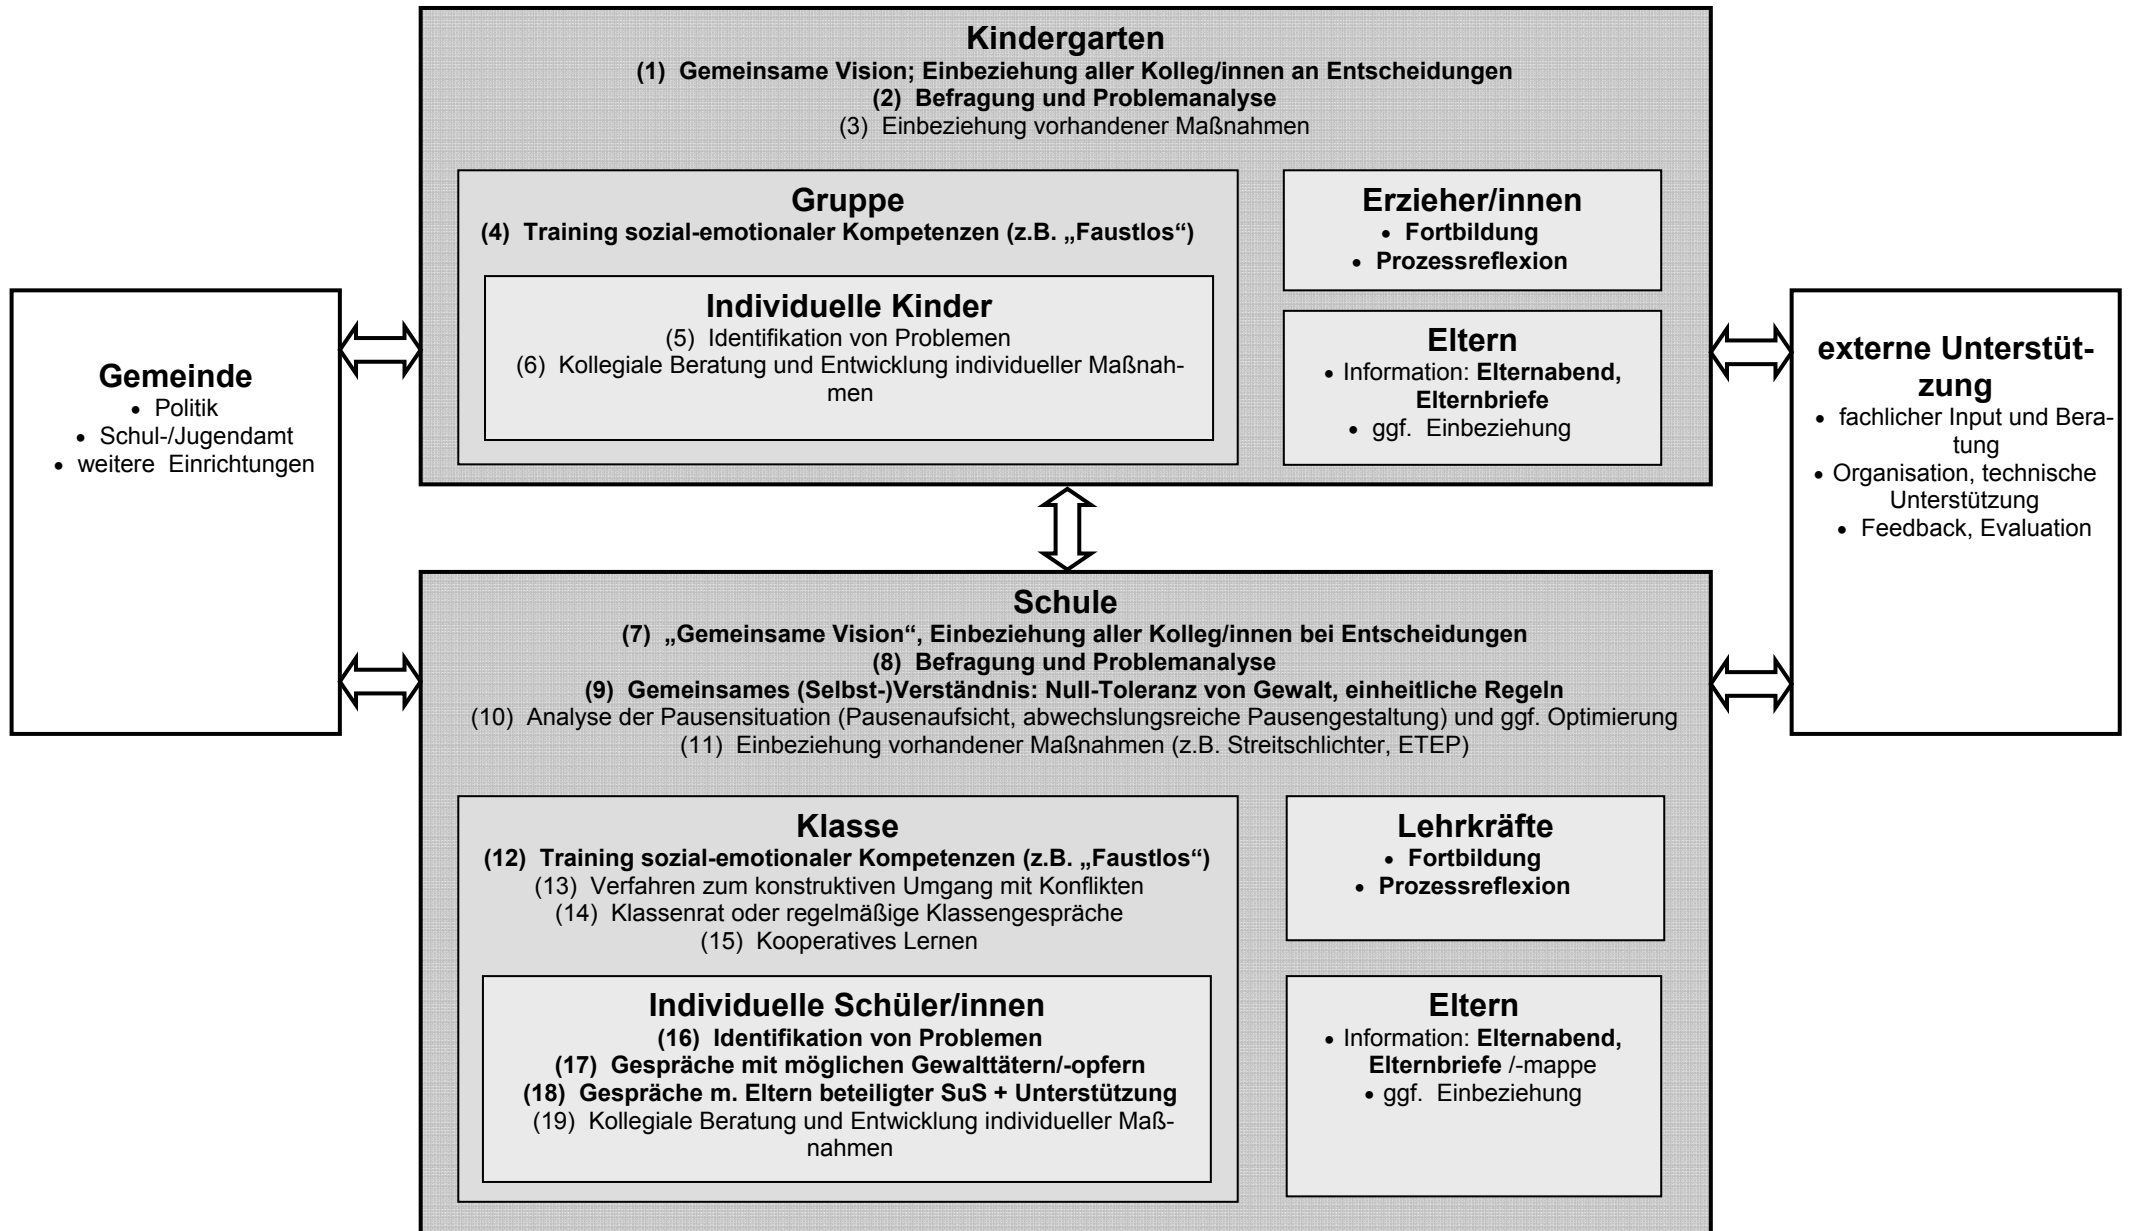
Kindergarten
(1) Gemeinsame Vision; Einbeziehung aller Kolleg/innen an Entscheidungen
(2) Befragung und Problemanalyse
(3) Einbeziehung vorhandener Maßnahmen

Gruppe
(4) Training sozial-emotionaler Kompetenzen (z.B. „Faustlos“)

Individuelle Kinder
(5) Identifikation von Problemen
(6) Kollegiale Beratung und Entwicklung individueller Maßnahmen

Erzieher/innen
• Fortbildung
• Prozessreflexion

Eltern
• Information: Elternabend, Elternbriefe
• ggf. Einbeziehung

Gemeinde
• Politik
• Schul-/Jugendamt
• weitere Einrichtungen

externe Unterstützung
• fachlicher Input und Beratung
• Organisation, technische Unterstützung
• Feedback, Evaluation

Schule
(7) „Gemeinsame Vision“, Einbeziehung aller Kolleg/innen bei Entscheidungen
(8) Befragung und Problemanalyse
(9) Gemeinsames (Selbst-)Verständnis: Null-Toleranz von Gewalt, einheitliche Regeln
(10) Analyse der Pausensituation (Pausenaufsicht, abwechslungsreiche Pausengestaltung) und ggf. Optimierung
(11) Einbeziehung vorhandener Maßnahmen (z.B. Streitschlichter, ETEP)

Klasse
(12) Training sozial-emotionaler Kompetenzen (z.B. „Faustlos“)
(13) Verfahren zum konstruktiven Umgang mit Konflikten
(14) Klassenrat oder regelmäßige Klassengespräche
(15) Kooperatives Lernen

Individuelle Schüler/innen
(16) Identifikation von Problemen
(17) Gespräche mit möglichen Gewalttätern/-opfern
(18) Gespräche m. Eltern beteiligter SuS + Unterstützung
(19) Kollegiale Beratung und Entwicklung individueller Maßnahmen

Lehrkräfte
• Fortbildung
• Prozessreflexion

Eltern
• Information: Elternabend, Elternbriefe /-mappe
• ggf. Einbeziehung